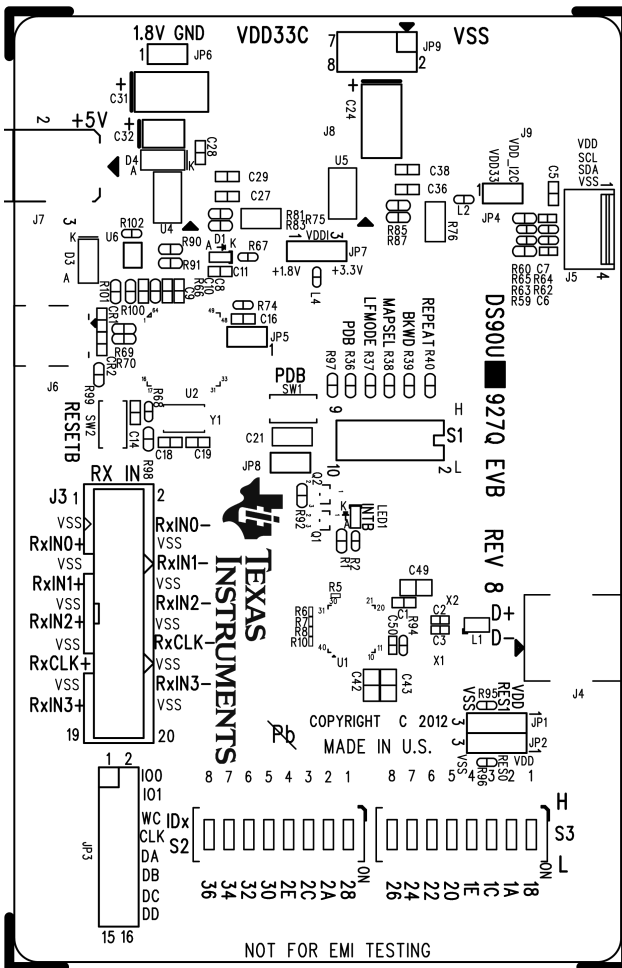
1.8V GND
1 JP6
VDD33C
7 JP9 VSS
8 2
C31
2 +5V
C32
C28
D4
A K
J8
C24
J9
VDD_I2C
VDD33
VDD
SCL
SDA
VSS
C5
C29
C27
U5
C38
C36
L2
JP4
J7
3 K
D3
A
U6 R102
U4
R90
R91
D1 A K
R67
R81
R83 R75
VDDI
JP7
+1.8V +3.3V
L4
R85
R87
R76
R60 C7
R65 R64
R63 R62
R59 C6
J5
4
C11
C8
C10
C9
R101
R66
R100
C13
CR2
R69
R70
R74
C16
JP5
1
REPEAT
BKWD
MAPSEL
LFMODE
PDB
R97 R36 R37 R38 R39 R40
DS90UB927Q EVB
J6
R99 SW2
RESETB
R68
U2
Y1
PDB
SW1
9
H
S1
C14
C21
R98
C18 C19
JP8
10
2 L
RX IN
J3 1
2
VSS
RxIN0+
VSS
RxIN1+
VSS
RxIN2+
RxCLK+
VSS
RxIN3+
19
RxIN0−
VSS
RxIN1−
VSS
RxIN2−
VSS
RxCLK−
VSS
RxIN3−
VSS
20
Q2
R92
Q1
K
NTB
LED1
R2
R1
REV 8
TEXAS INSTRUMENTS
C49
R5
R6
R7
R8
R10
C1
R94
C50
C2 X2
C3
X1
U1
L1
D+
D−
J4
C42 C43
COPYRIGHT C 2012
MADE IN U.S.
Pb
VSS
R95
RES1
VDD
3 JP1
3 JP2
RES2
R96
VSS 4 3 2 1
5 VDD
1 2
IO0
IO1
WC
CLK
DA
DB
DC
DD
JP3
15 16
8 7 6 5 4 3 2 1
8 7 6 5
IDx
S2
ON
36 34 32 30 2E 2C 2A 28
H
S3
L
ON
26 24 22 20 1E 1C 1A 18
NOT FOR EMI TESTING